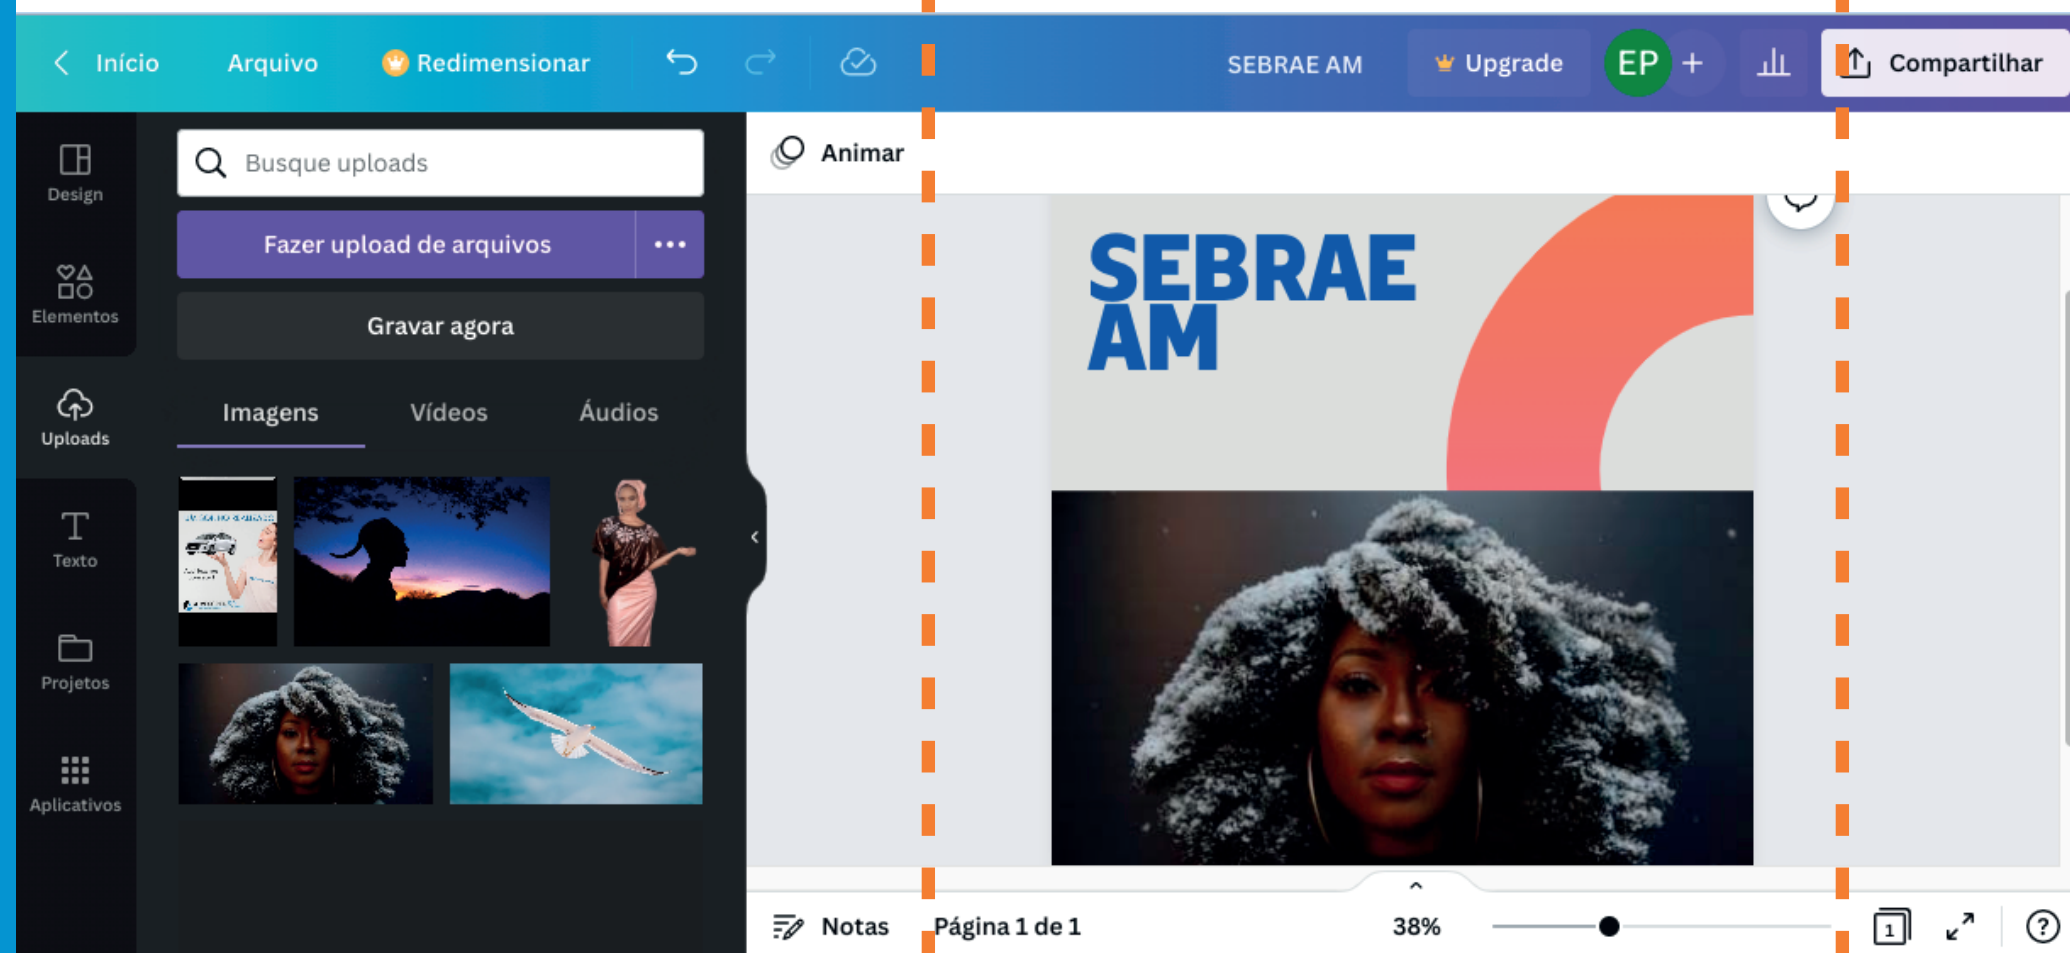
Início Arquivo Redimensionar SEBRAE AM Upgrade EP + Compartilhar

Design
Elementos
Uploads
Texto
Projetos
Aplicativos

Busque uploads
Fazer upload de arquivos •••
Gravar agora
Imagens Vídeos Áudios

Animar

SEBRAE AM

Notas Página 1 de 1 38% 1 ?